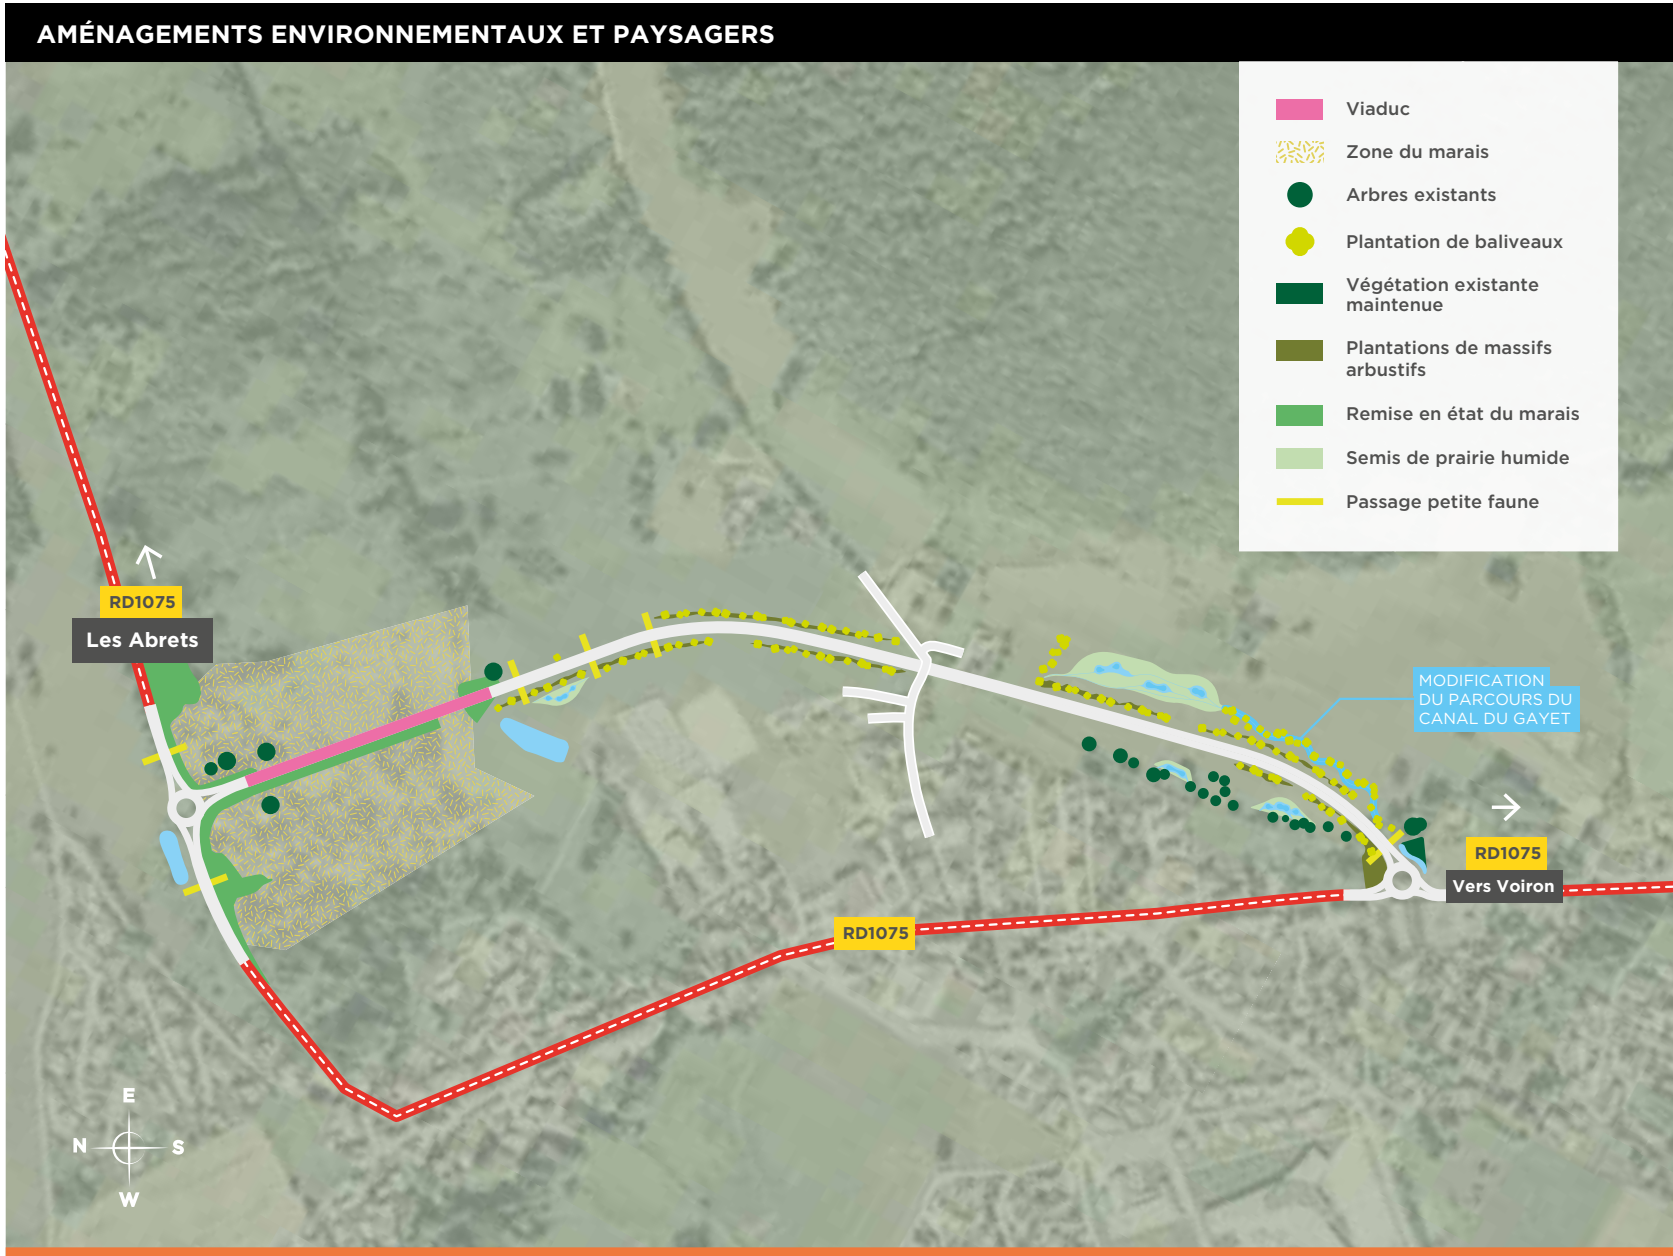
AMÉNAGEMENTS ENVIRONNEMENTAUX ET PAYSAGERS

Viaduc
Zone du marais
Arbres existants
Plantation de baliveaux
Végétation existante maintenue
Plantations de massifs arbustifs
Remise en état du marais
Semis de prairie humide
Passage petite faune

RD1075
Les Abrets

MODIFICATION DU PARCOURS DU CANAL DU GAYET

RD1075
Vers Voiron

RD1075

E
N
S
W